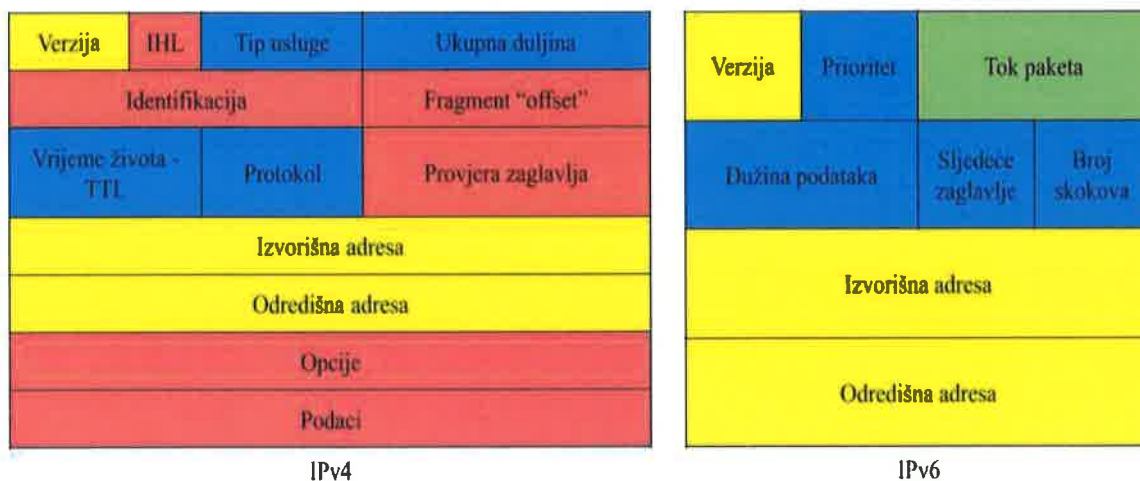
| Verzija | IHL | Tip usluge | Ukupna duljina |
|---|---|---|---|
| Identifikacija | | | Fragment "offset" |
| Vrijeme života - TTL | | Protokol | Provjera zaglavlja |
| Izvorišna adresa | | | |
| Odredišna adresa | | | |
| Opcije | | | |
| Podaci | | | |

IPv4

| Verzija | Prioritet | Tok paketa | |
|---|---|---|---|
| Dužina podataka | | Sljedeće zaglavlje | Broj skokova |
| Izvorišna adresa | | | |
| Odredišna adresa | | | |

IPv6